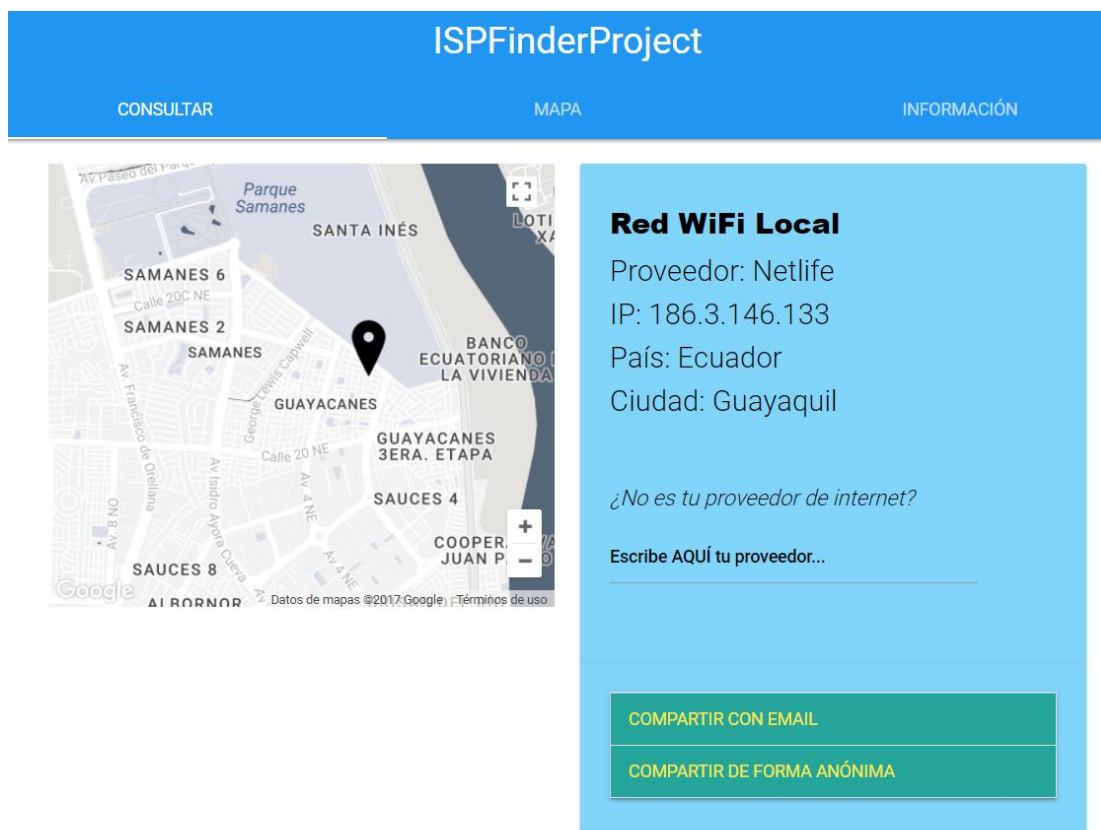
ISPFinderProject

CONSULTAR MAPA INFORMACIÓN

Av Paseo del Parque
Parque Samanes
SANTA INÉS
LOTI XA
SAMANES 6
Calle 20C NE
SAMANES 2
SAMANES
George Lewis Capwell
BANCO ECUATORIANO DE LA VIVIENDA
GUAYACANES
Av. Francisco de Orellana
GUAYACANES 3ERA. ETAPA
Calle 20 NE
Av. Isidro Ayora Cueva
Av. 4 NE
SAUCES 4
Av. 8 NO
COOPERA JUAN P
Av. 4 NE
SAUCES 8
ALBORNOR
Google
Datos de mapas ©2017 Google Términos de uso
+
−

Red WiFi Local
Proveedor: Netlife
IP: 186.3.146.133
País: Ecuador
Ciudad: Guayaquil

¿No es tu proveedor de internet?

Escribe AQUÍ tu proveedor...

COMPARTIR CON EMAIL
COMPARTIR DE FORMA ANÓNIMA